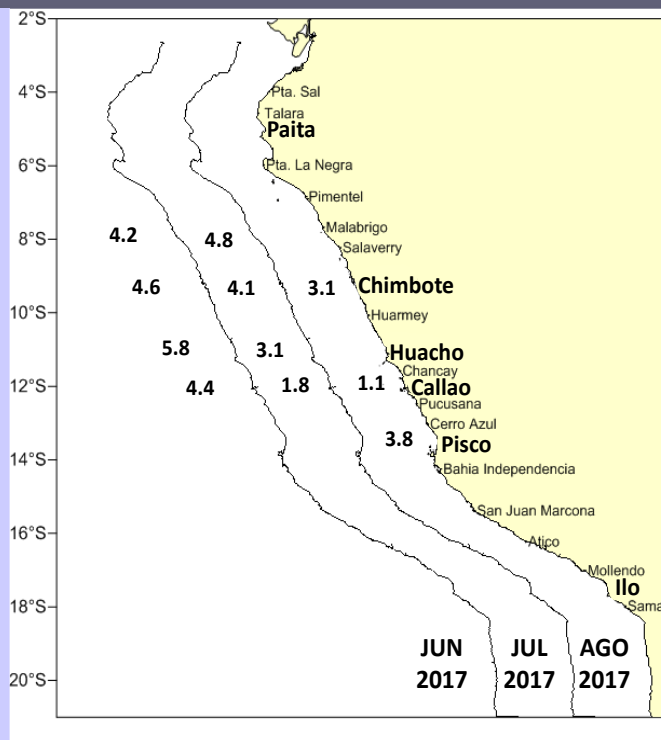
2°S
4°S
6°S
8°S
10°S
12°S
14°S
16°S
18°S
20°S

Pta. Sal
Talara
Paita
Pta. La Negra
Pimentel
Malabrigo
Salaverry
Chimbote
Huarmey
Huacho
Chancay
Callao
Pucusana
Cerro Azul
Pisco
Bahia Independencia
San Juan Marcona
Atico
Mollendo
Ilo
Sama

4.2
4.8
4.6
4.1
3.1
5.8
3.1
4.4
1.8
1.1
3.8

JUN 2017
JUL 2017
AGO 2017